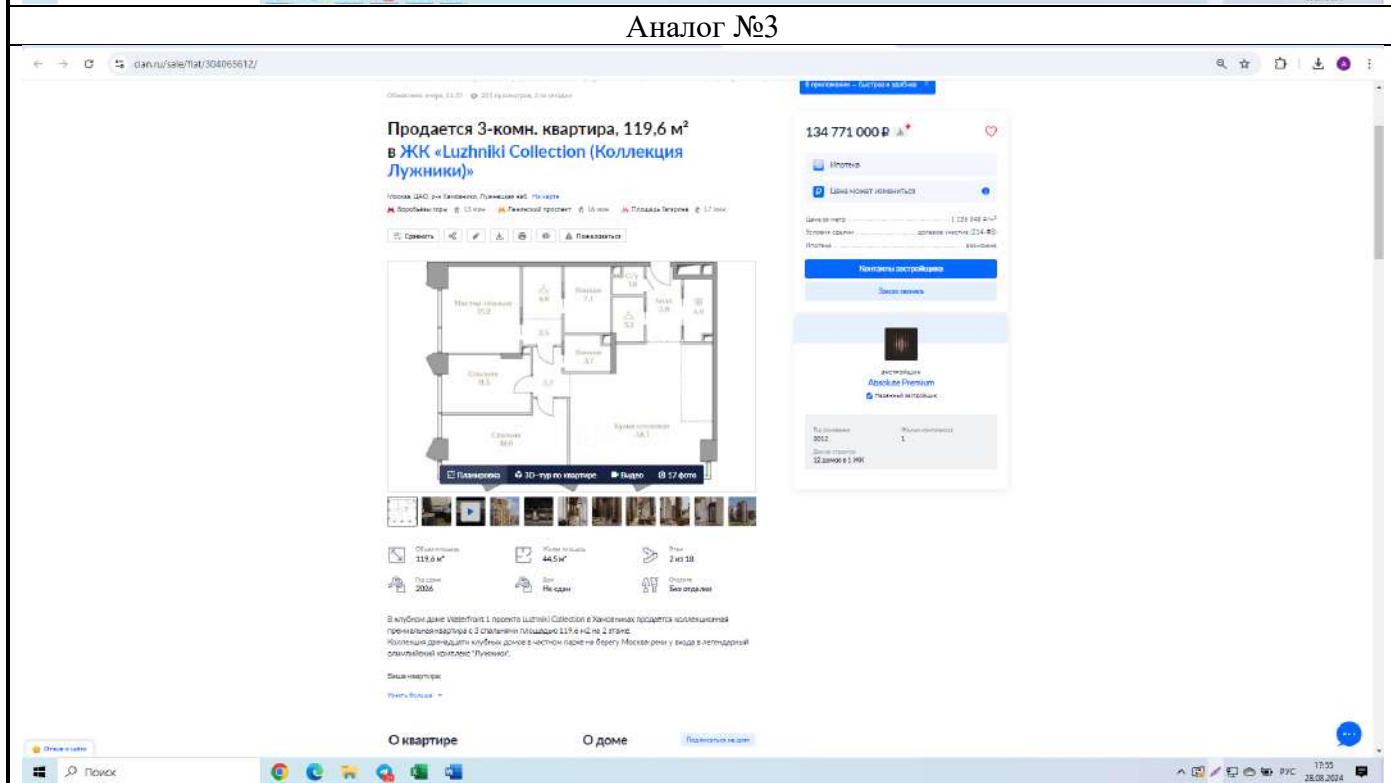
Аналог №3

cian.ru/sale/flat/304065612/

Продается 3-комн. квартира, 119,6 м²
в ЖК «Luzhniki Collection (Коллекция Лужники)»

Москва, ЦАО, р-н Хамовники, Лужнецкая наб. На карте
Воробьевы горы 13 мин Ленинский проспект 16 мин Площадь Гагарина 17 мин

Сравнить Пожаловаться

Мастер спальня 19,2
Спальня 18,3
Спальня 16,8
Кухня-гостиная 38,7
Ванная 7,1
Ванная 3,7
С/у 1,8

Планировка 3D-тур по квартире Видео 17 фото

Общая площадь 119,6 м²
Жилая площадь 44,5 м²
Этаж 2 из 18
Год сдачи 2026
Дом Не сдан
Отделка Без отделки

В клубном доме Waterfront 1 проекта Luzhniki Collection в Хамовниках продается коллекционная премиальная квартира с 3 спальнями площадью 119,6 м2 на 2 этаже.
Коллекция двенадцати клубных домов в частном парке на берегу Москвы-реки у входа в легендарный олимпийский комплекс "Лужники".

Ваша квартира:

Узнать больше

О квартире
О доме
Подписаться на дом

В приложении — быстрее и удобнее

134 771 000 ₽

Ипотека
Цена может измениться

Цена за метр 1 126 848 ₽/м²
Условия сделки долевое участие (214-ФЗ)
Ипотека возможна

Контакты застройщика
Заказ звонка

застройщик
Absolute Premium
Надежный застройщик

Год основания 2012
Жилые комплексы 1
Домов строится 12 домов в 1 ЖК

Отзыв о сайте

Поиск

РУС 17:55 28.08.2024